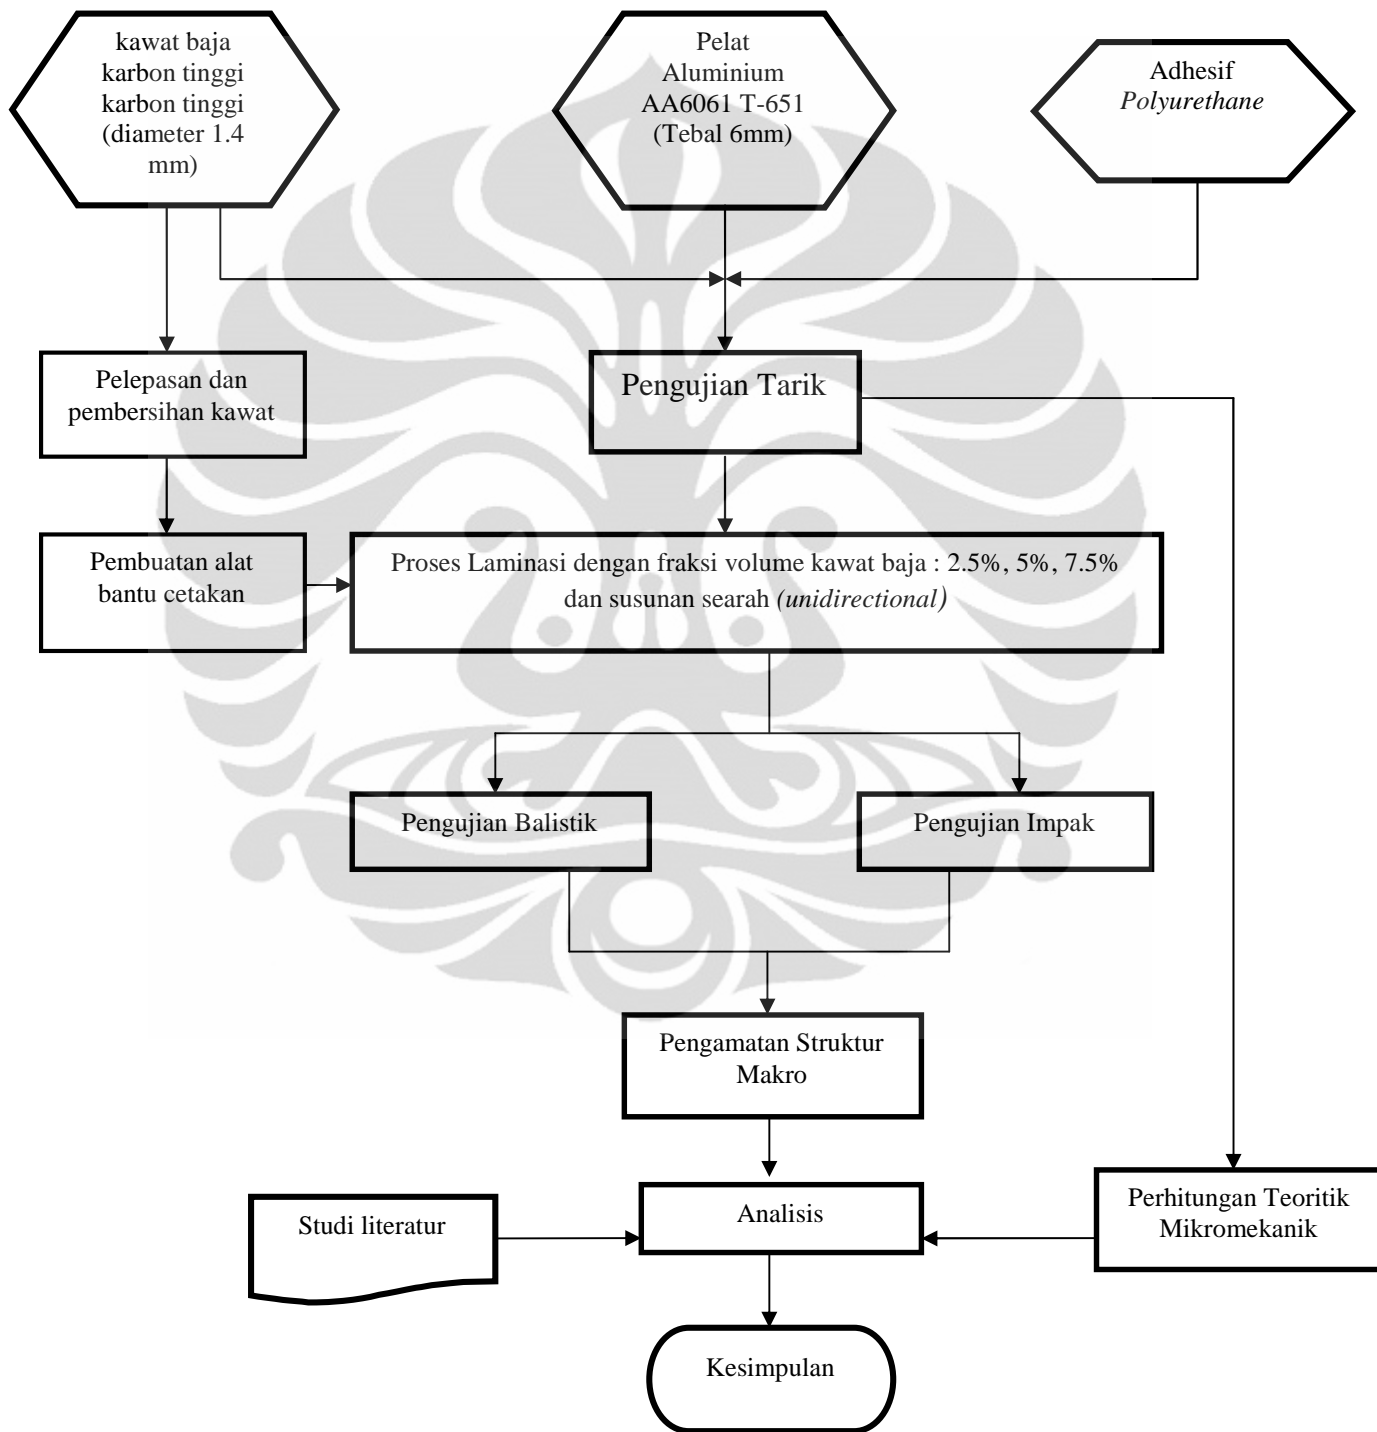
kawat baja karbon tinggi karbon tinggi (diameter 1.4 mm)

Pelat Aluminium AA6061 T-651 (Tebal 6mm)

Adhesif *Polyurethane*

Pelepasan dan pembersihan kawat

Pengujian Tarik

Pembuatan alat bantu cetakan

Proses Laminasi dengan fraksi volume kawat baja : 2.5%, 5%, 7.5% dan susunan searah *(unidirectional)*

Pengujian Balistik

Pengujian Impak

Pengamatan Struktur Makro

Studi literatur

Analisis

Perhitungan Teoritik Mikromekanik

Kesimpulan